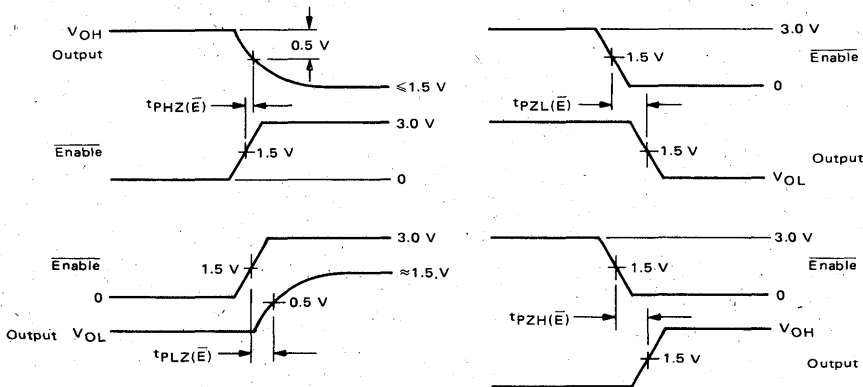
$V_{OH}$
Output
0.5 V
$\leqslant$1.5 V
$t_{PHZ(\overline{E})}$
3.0 V
$\overline{\text{Enable}}$
1.5 V
0

3.0 V
$\overline{\text{Enable}}$
1.5 V
0
$t_{PZL(\overline{E})}$
1.5 V
Output
$V_{OL}$

3.0 V
$\overline{\text{Enable}}$
1.5 V
$\approx$1.5 V
0
0.5 V
Output $V_{OL}$
$t_{PLZ(\overline{E})}$

3.0 V
$\overline{\text{Enable}}$
1.5 V
0
$t_{PZH(\overline{E})}$
$V_{OH}$
1.5 V
Output